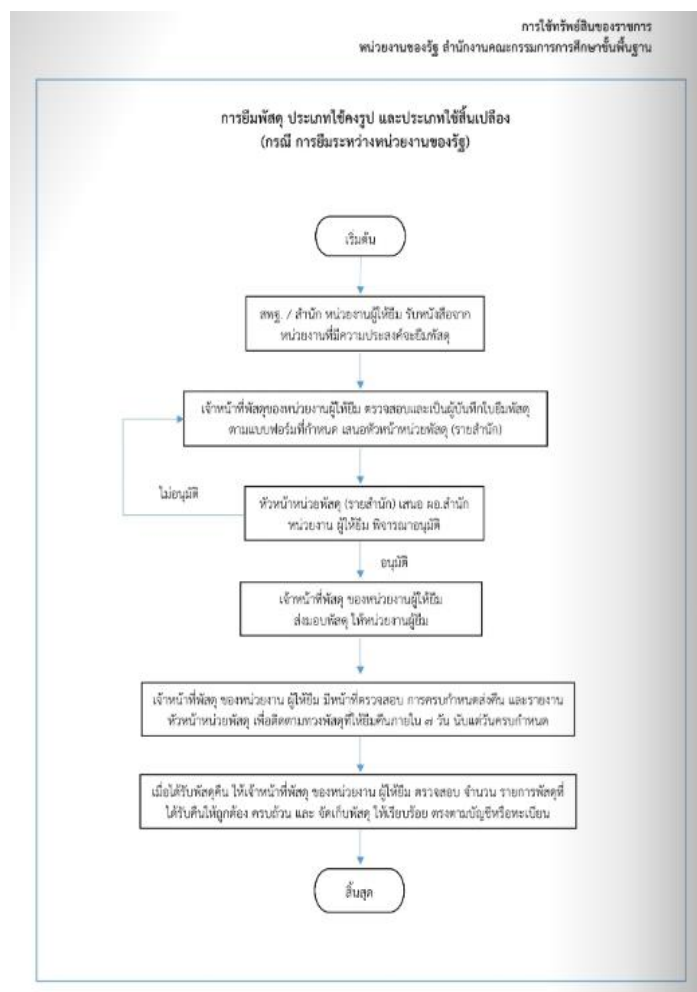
การใช้ทรัพย์สินของราชการ
หน่วยงานของรัฐ สำนักงานคณะกรรมการการศึกษาขั้นพื้นฐาน

การยืมพัสดุ ประเภทใช้คงรูป และประเภทใช้สิ้นเปลือง
(กรณี การยืมระหว่างหน่วยงานของรัฐ)

เริ่มต้น

สพฐ. / สำนัก หน่วยงานผู้ให้ยืม รับหนังสือจาก หน่วยงานที่มีความประสงค์จะยืมพัสดุ

เจ้าหน้าที่พัสดุของหน่วยงานผู้ให้ยืม ตรวจสอบและเป็นผู้บันทึกใบยืมพัสดุ ตามแบบฟอร์มที่กำหนด เสนอหัวหน้าหน่วยพัสดุ (รายสำนัก)

ไม่อนุมัติ

หัวหน้าหน่วยพัสดุ (รายสำนัก) เสนอ ผอ.สำนัก หน่วยงาน ผู้ให้ยืม พิจารณาอนุมัติ

อนุมัติ

เจ้าหน้าที่พัสดุ ของหน่วยงานผู้ให้ยืม ส่งมอบพัสดุ ให้หน่วยงานผู้ยืม

เจ้าหน้าที่พัสดุ ของหน่วยงาน ผู้ให้ยืม มีหน้าที่ตรวจสอบ การครบกำหนดส่งคืน และรายงาน หัวหน้าหน่วยพัสดุ เพื่อติดตามทวงพัสดุที่ให้ยืมคืนภายใน ๗ วัน นับแต่วันครบกำหนด

เมื่อได้รับพัสดุคืน ให้เจ้าหน้าที่พัสดุ ของหน่วยงาน ผู้ให้ยืม ตรวจสอบ จำนวน รายการพัสดุที่ได้รับคืนให้ถูกต้อง ครบถ้วน และ จัดเก็บพัสดุ ให้เรียบร้อย ตรงตามบัญชีหรือทะเบียน

สิ้นสุด